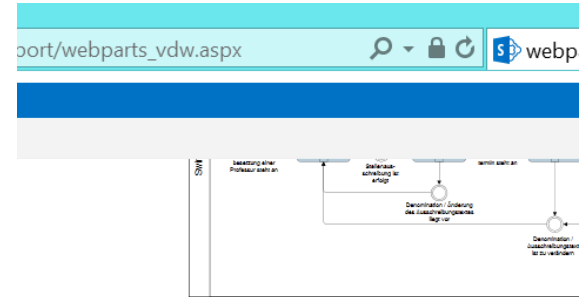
port/webparts_vdw.aspx

webpa

besetzung einer Professur steht an

Stellenausschreibung ist erfolgt

termin steht an

Denomination / Änderung des Ausschreibungstextes liegt vor

Denomination / Ausschreibungstext ist zu verändern